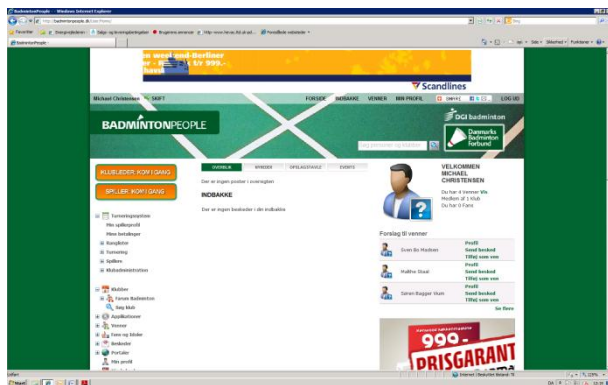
BadmintonPeople - Windows Internet Explorer

http://badmintonpeople.dk/site/Home/

Bing

Favoritter

Energiopladere

Skip- og levningsbetingelser

Brugerens annoncer

http://www.hm.ss.fiz.at.acl...

Foreslåede websteder

BadmintonPeople

Side

Sikkerhed

Funktioner

weekend-Berliner

Scandlines

Michael Christensen | SKIFT

FORSIDE

INDBAKKE

VENNER

MIN PROFIL

DEL

LOG UD

BADMINTONPEOPLE

DGI badminton

Danmarks Badminton Forbund

Søg personer og klubber

KLUBLEDER: KOM I GANG

SPILLER: KOM I GANG

Turneringsportal

Min spilleprofil

Mine betalinger

Ranglister

Turnering

Spillere

Klubadministration

Klubber

Fanøs Badminton

Ny klub

Applikationer

Venner

Foto og Video

Beskeder

Portaler

Min profil

OVERBLIK

BESKEDER

OPSLAGSTAVLE

EVENTS

Der er ingen poster i oversigten

INDBAKKE

Der er ingen beskeder i din indbakke

VELKOMMEN MICHAEL CHRISTENSEN

Du har 4 Venner Vis

Medlem af 1 klub

Du har 0 Fans

Forslag til venner

Sven Bo Madsen

Profil

Send besked

Tilføj som ven

Malthe Staal

Profil

Send besked

Tilføj som ven

Søren Bugger Vium

Profil

Send besked

Tilføj som ven

Se flere

990,-

PRISGARANT

Udført

Internet | Beskyttet tilstand: Til

110%

Start